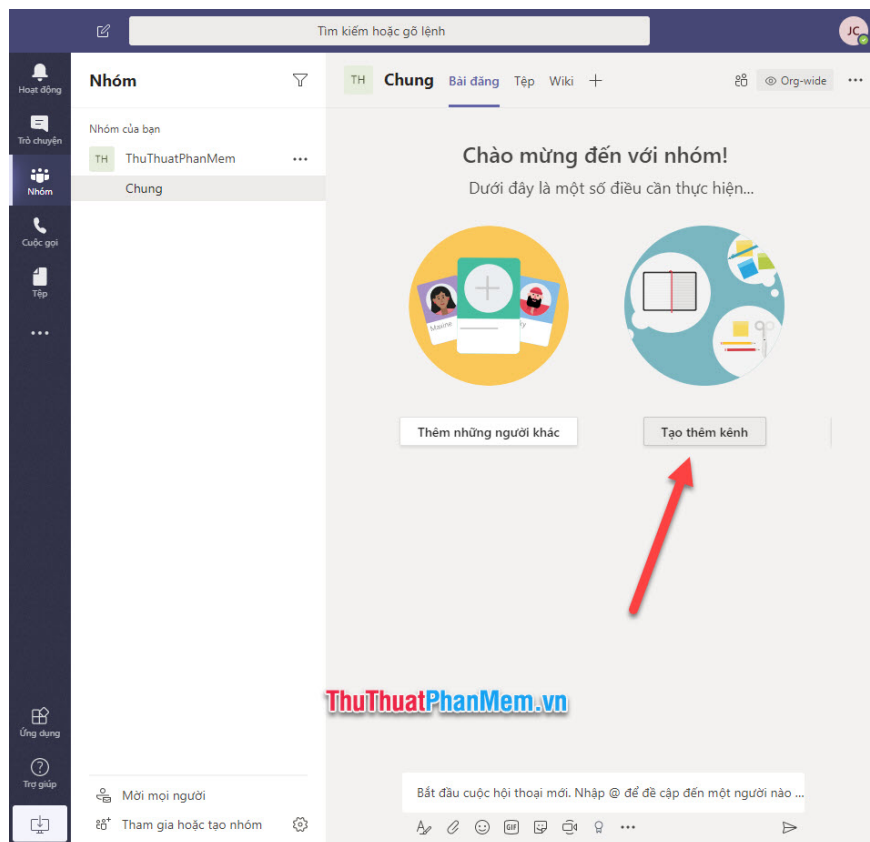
Tìm kiếm hoặc gõ lệnh

JC

Hoạt động

Trò chuyện

Nhóm

Cuộc gọi

Tệp

...

Ứng dụng

Trợ giúp

Nhóm

Nhóm của bạn

TH ThuThuatPhanMem ...

Chung

Mời mọi người

Tham gia hoặc tạo nhóm

TH Chung Bài đăng Tệp Wiki +

Org-wide ...

Chào mừng đến với nhóm!

Dưới đây là một số điều cần thực hiện...

Maxine

Thêm những người khác

Tạo thêm kênh

ThuThuatPhanMem.vn

Bắt đầu cuộc hội thoại mới. Nhập @ để đề cập đến một người nào ...

GIF

...